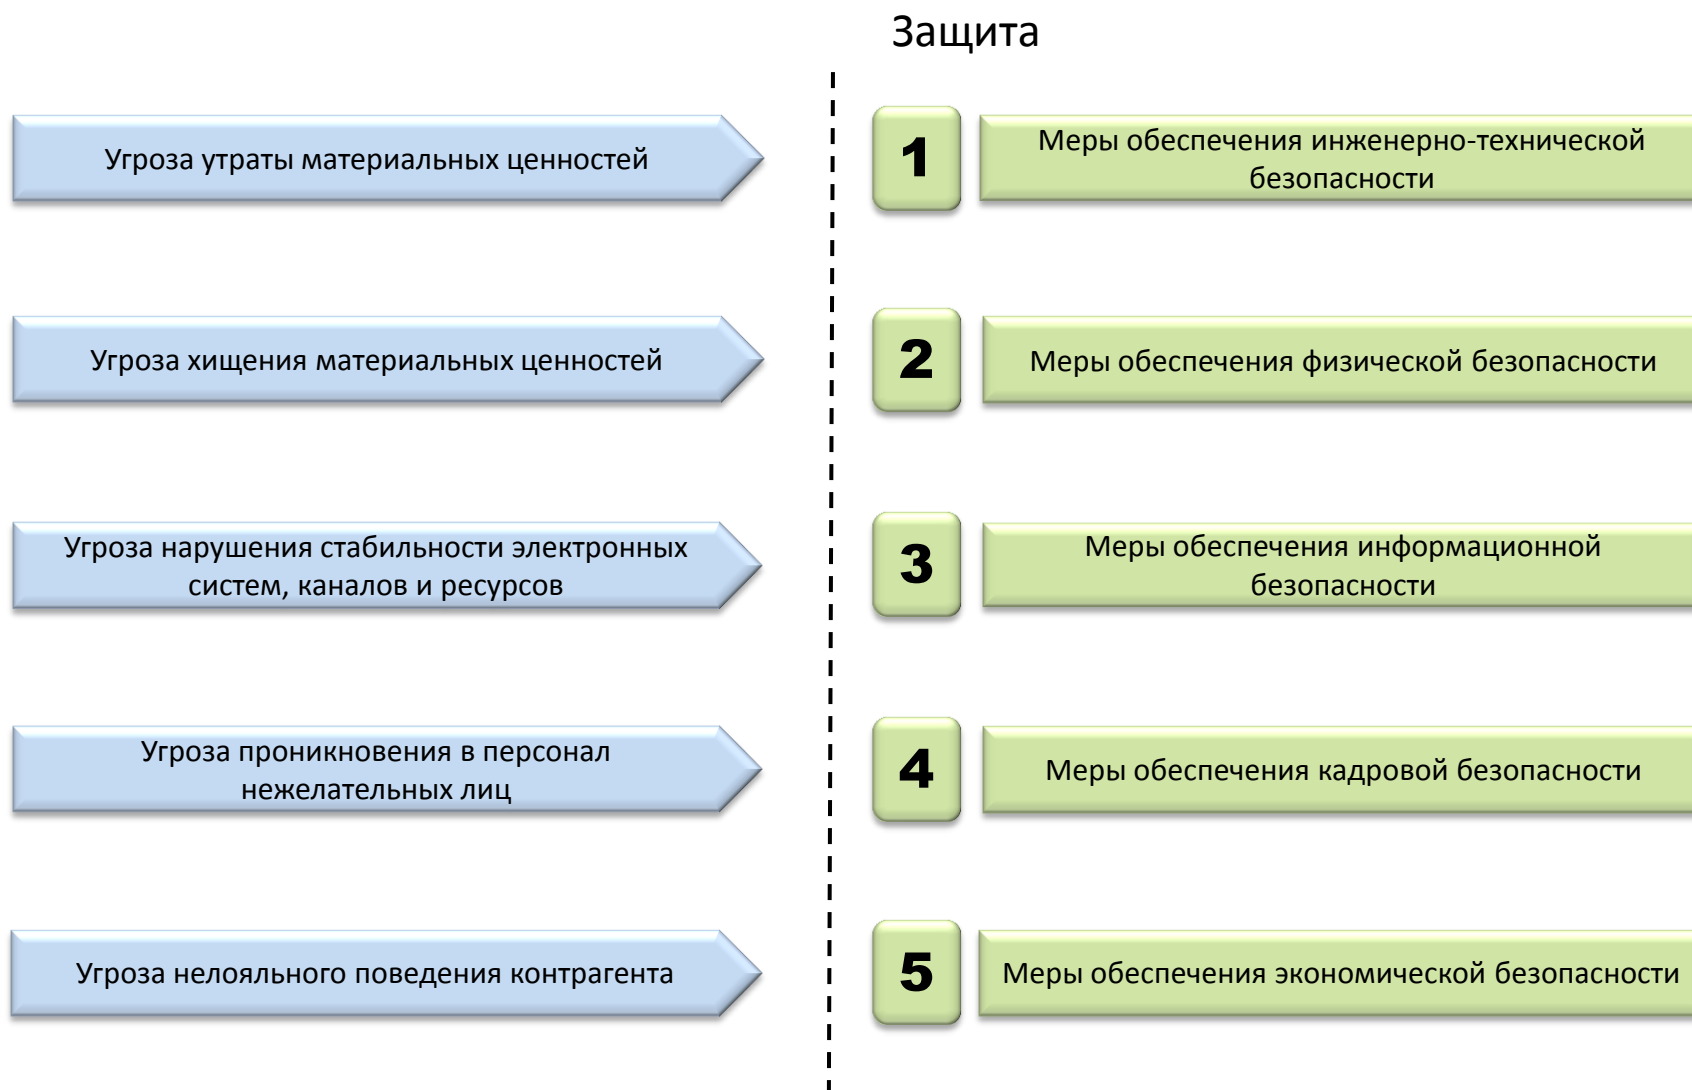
Защита

Угроза утраты материальных ценностей

1

Меры обеспечения инженерно-технической безопасности

Угроза хищения материальных ценностей

2

Меры обеспечения физической безопасности

Угроза нарушения стабильности электронных систем, каналов и ресурсов

3

Меры обеспечения информационной безопасности

Угроза проникновения в персонал нежелательных лиц

4

Меры обеспечения кадровой безопасности

Угроза нелояльного поведения контрагента

5

Меры обеспечения экономической безопасности